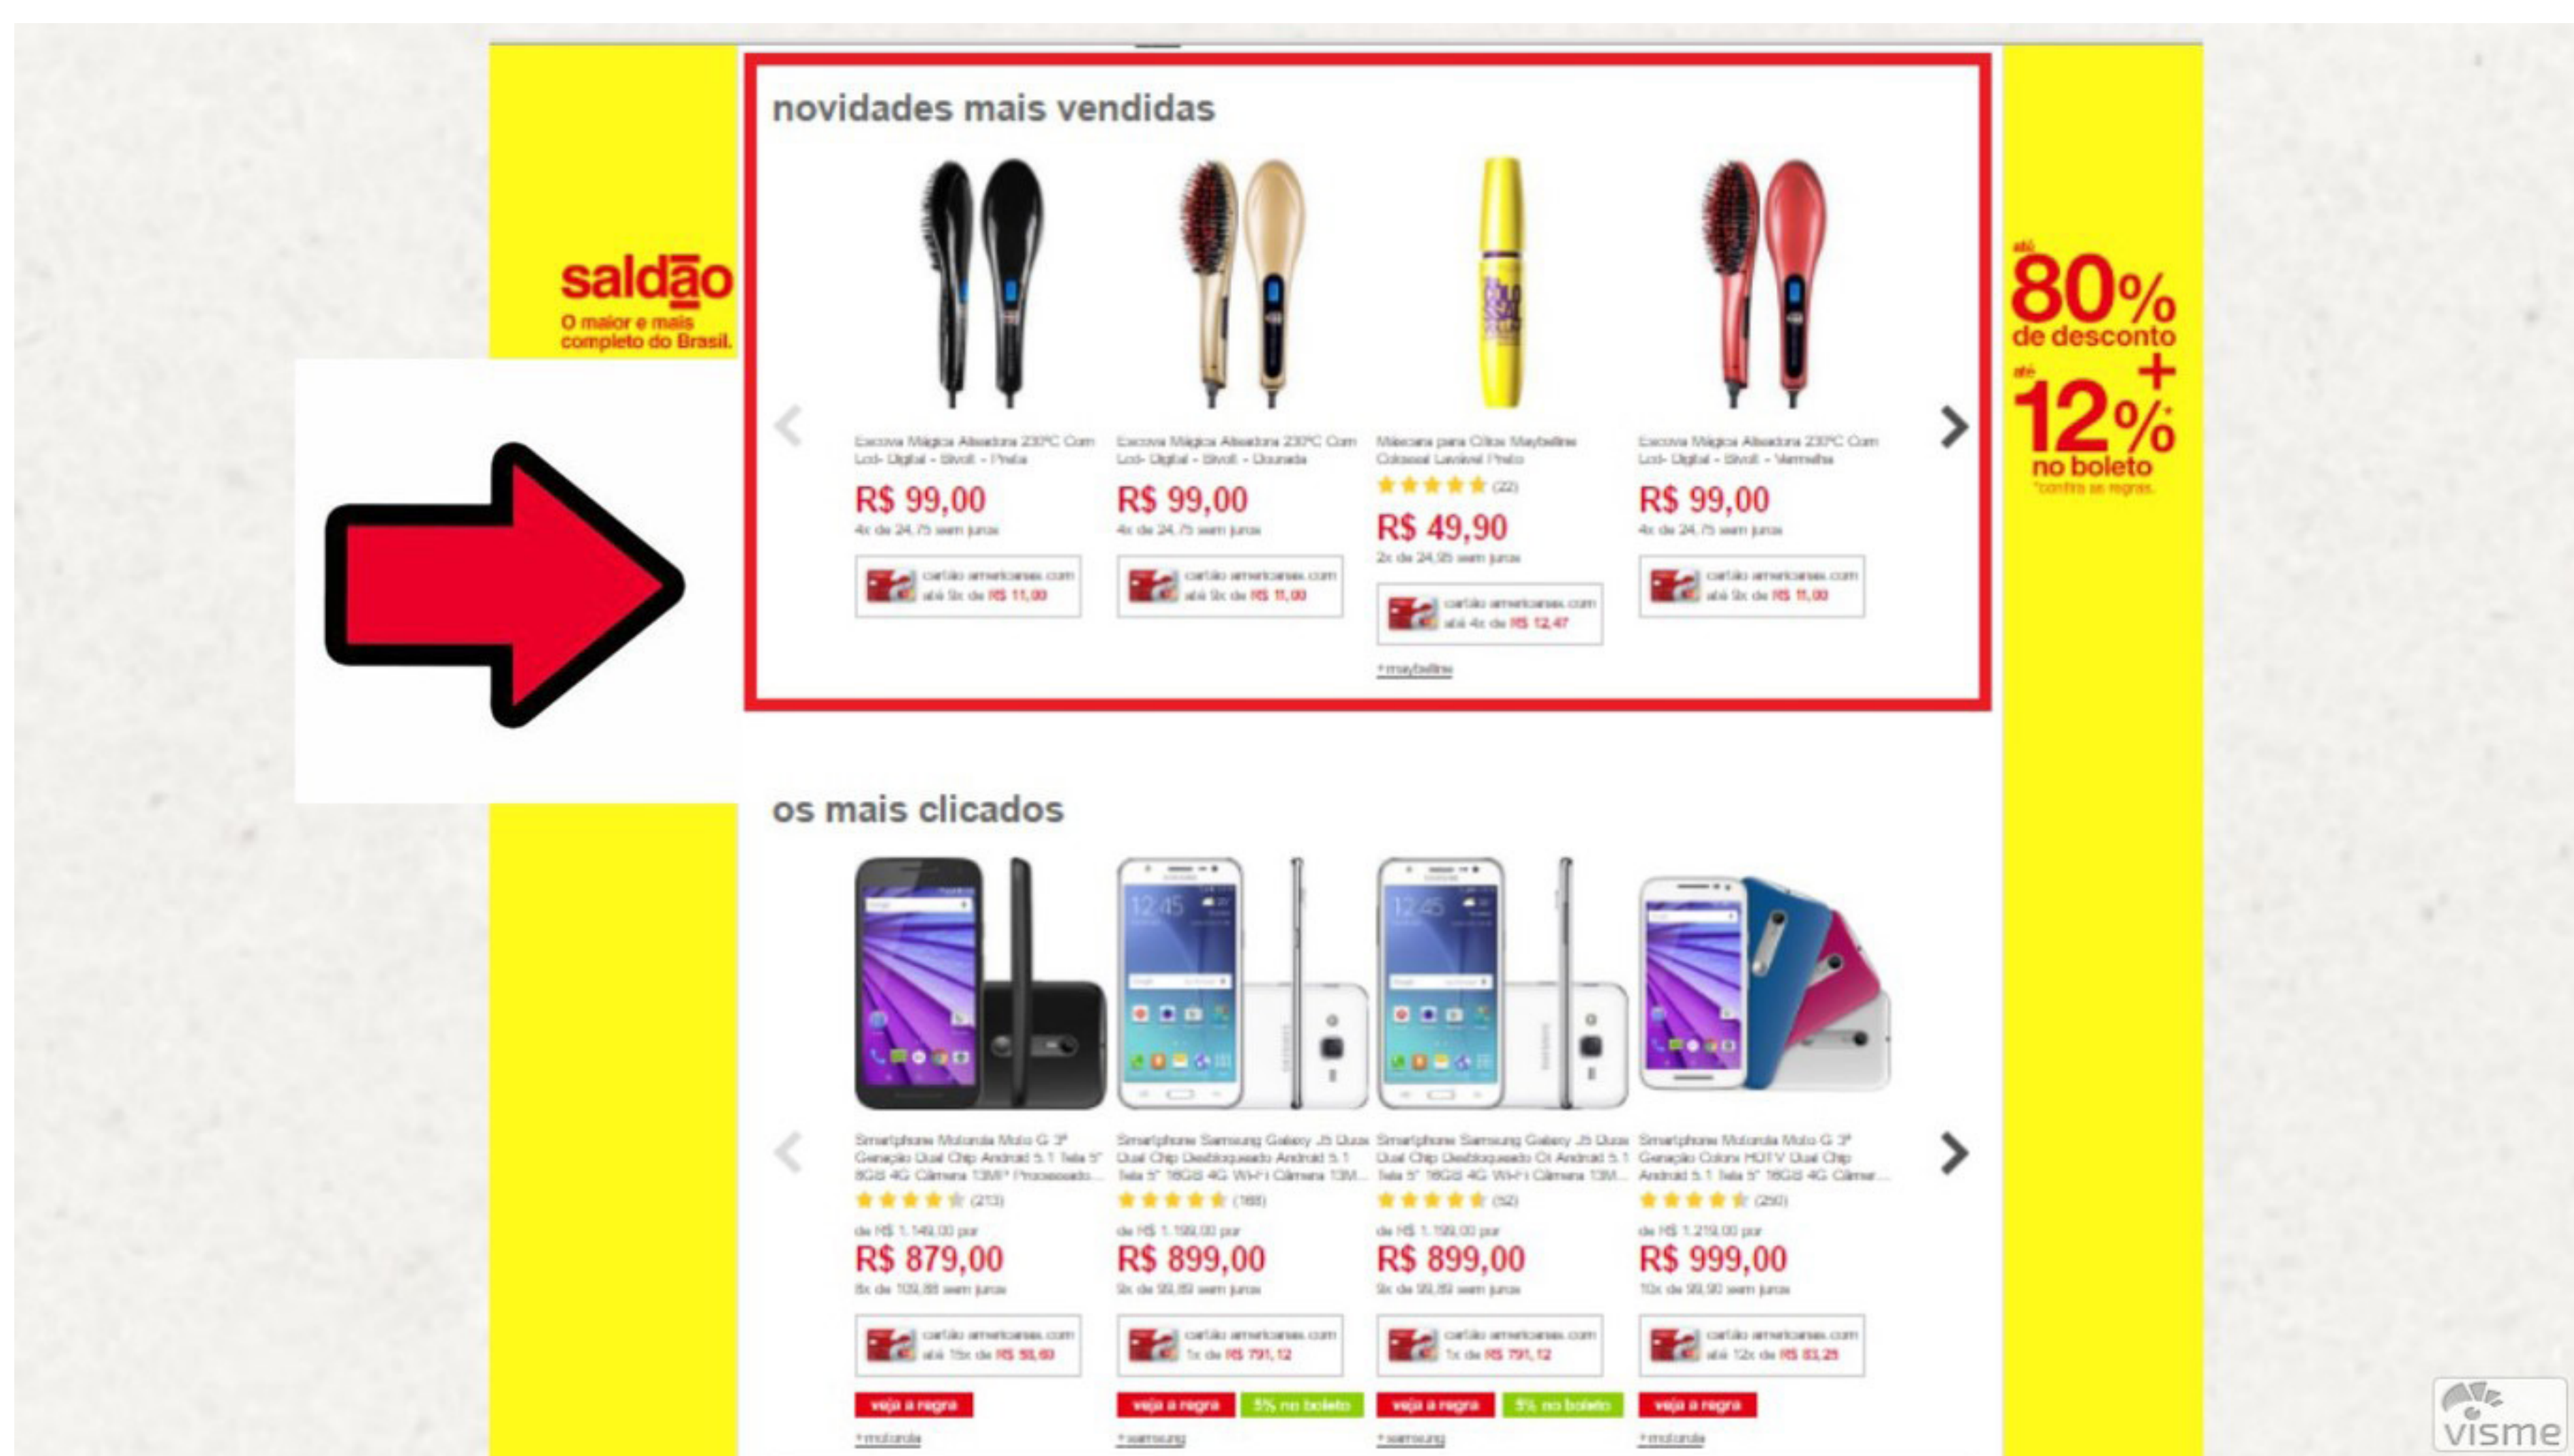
saldão
O maior e mais completo do Brasil.

novidades mais vendidas

Escova Mágica Alisadora 230ºC Com Lcd- Digital - Bivolt - Preta
R$ 99,00
4x de 24,75 sem juros
cartão americanas.com até 9x de R$ 11,00

Escova Mágica Alisadora 230ºC Com Lcd- Digital - Bivolt - Dourada
R$ 99,00
4x de 24,75 sem juros
cartão americanas.com até 9x de R$ 11,00

Máscara para Cílios Maybelline Colossal Lavável Preto
(22)
R$ 49,90
2x de 24,95 sem juros
cartão americanas.com até 4x de R$ 12,47
+maybelline

Escova Mágica Alisadora 230ºC Com Lcd- Digital - Bivolt - Vermelha
R$ 99,00
4x de 24,75 sem juros
cartão americanas.com até 9x de R$ 11,00

até 80% de desconto + até 12% no boleto
*confira as regras.

os mais clicados

Smartphone Motorola Moto G 3ª Geração Dual Chip Android 5.1 Tela 5" 8GB 4G Câmera 13MP Processado...
(213)
de R$ 1.149,00 por
R$ 879,00
8x de 109,88 sem juros
cartão americanas.com até 15x de R$ 58,60
veja a regra
+motorola

Smartphone Samsung Galaxy J5 Duos Dual Chip Desbloqueado Android 5.1 Tela 5" 16GB 4G Wi-Fi Câmera 13M...
(168)
de R$ 1.199,00 por
R$ 899,00
9x de 99,89 sem juros
cartão americanas.com 1x de R$ 791,12
veja a regra
5% no boleto
+samsung

Smartphone Samsung Galaxy J5 Duos Dual Chip Desbloqueado Oi Android 5.1 Tela 5" 16GB 4G Wi-Fi Câmera 13M...
(52)
de R$ 1.199,00 por
R$ 899,00
9x de 99,89 sem juros
cartão americanas.com 1x de R$ 791,12
veja a regra
5% no boleto
+samsung

Smartphone Motorola Moto G 3ª Geração Colors HDTV Dual Chip Android 5.1 Tela 5" 16GB 4G Câmer...
(250)
de R$ 1.219,00 por
R$ 999,00
10x de 99,90 sem juros
cartão americanas.com até 12x de R$ 83,25
veja a regra
+motorola

visme